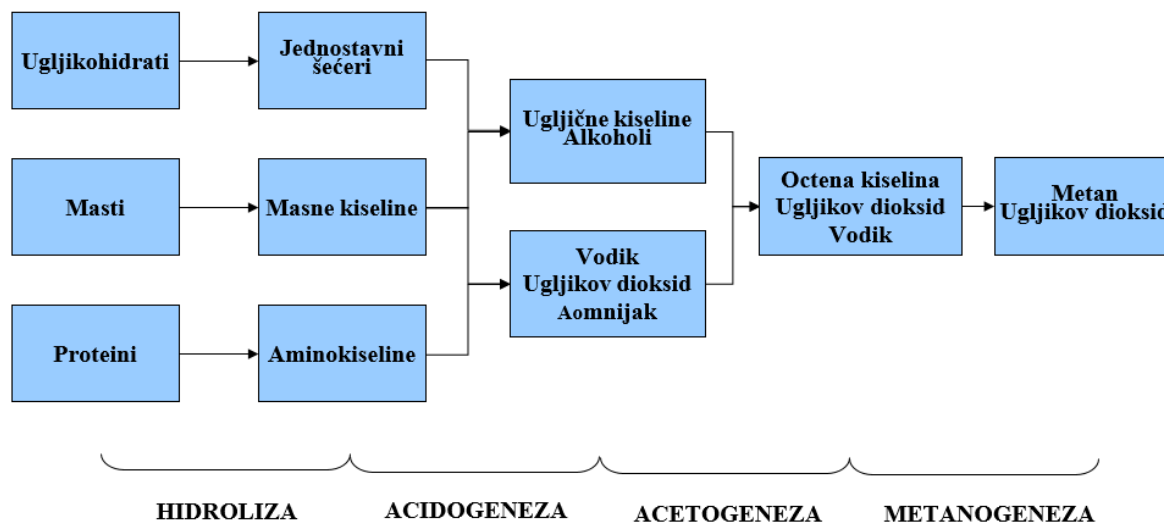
Ugljikohidrati

Jednostavni šećeri

Masti

Masne kiseline

Proteini

Aminokiseline

Ugljične kiseline Alkoholi

Vodik Ugljikov dioksid Aomnijak

Octena kiselina Ugljikov dioksid Vodik

Metan Ugljikov dioksid

HIDROLIZA

ACIDOGENEZA

ACETOGENEZA

METANOGENEZA